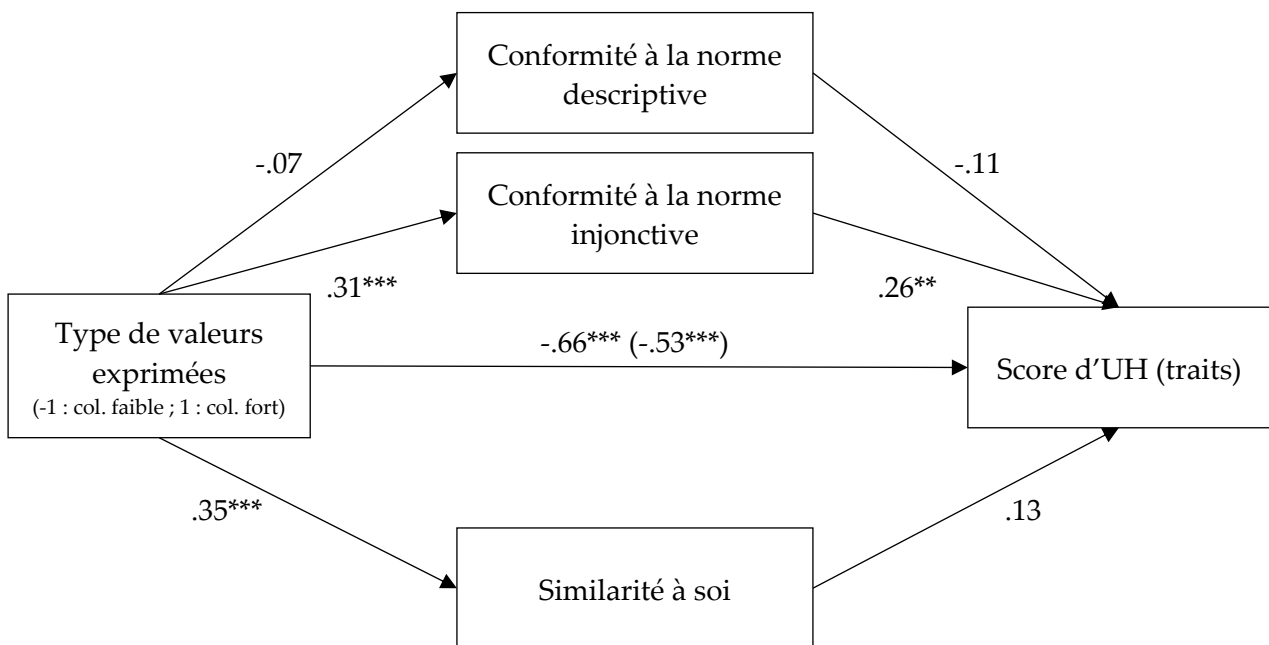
Conformité à la norme descriptive

-.07

-.11

Conformité à la norme injonctive

.31***

.26**

Type de valeurs exprimées
(-1 : col. faible ; 1 : col. fort)

-.66*** (-.53***)

Score d'UH (traits)

.35***

.13

Similarité à soi